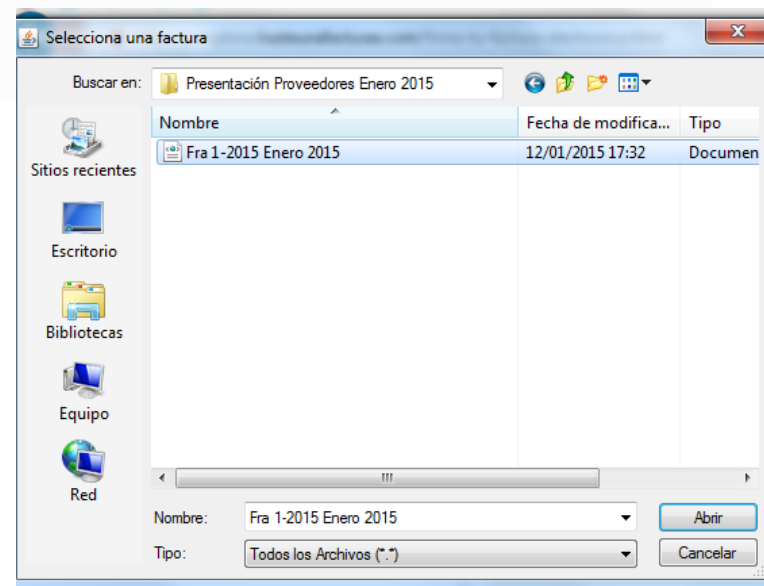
Selecciona una factura

Buscar en: Presentación Proveedores Enero 2015

Sitios recientes

Escritorio

Bibliotecas

Equipo

Red

| Nombre | Fecha de modifica... | Tipo |
|---|---|---|
| Fra 1-2015 Enero 2015 | 12/01/2015 17:32 | Documen |

Nombre: Fra 1-2015 Enero 2015

Tipo: Todos los Archivos (*.*)

Abrir

Cancelar